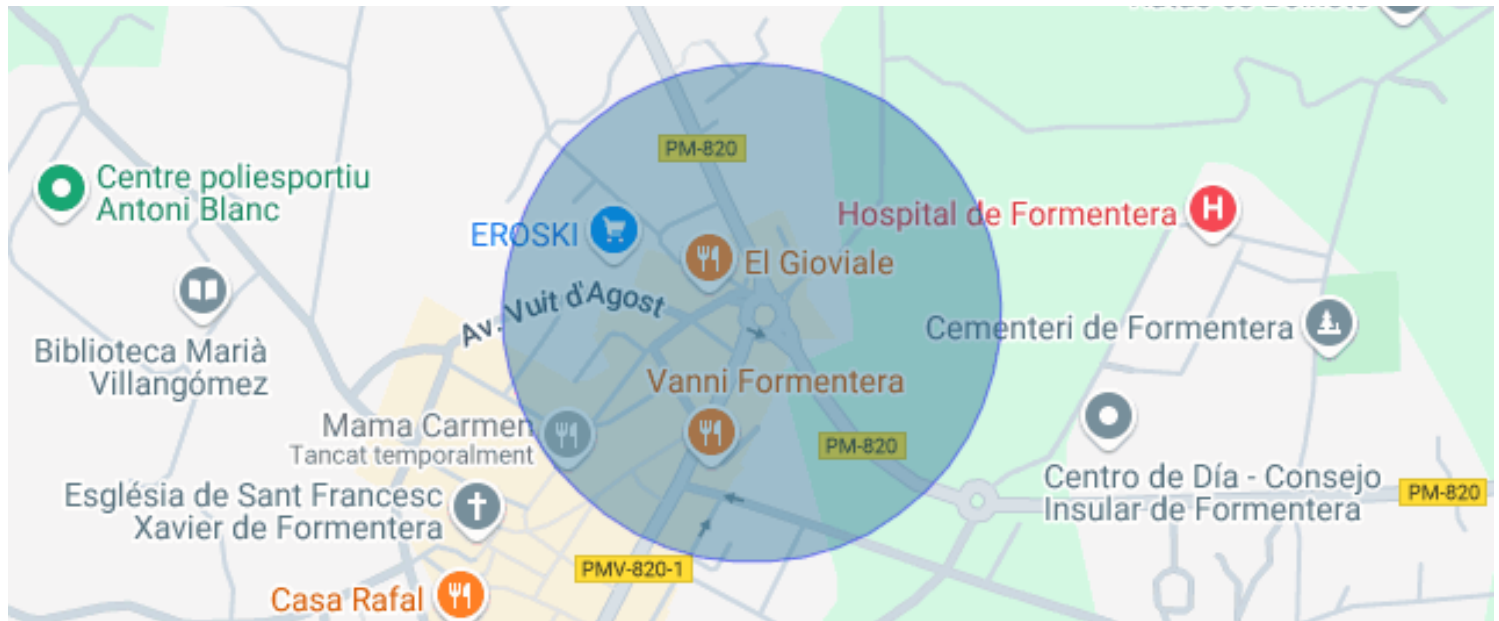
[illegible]

PM-820

Centre poliesportiu Antoni Blanc

EROSKI

El Gioviale

Hospital de Formentera

Av. Vuit d'Agost

Biblioteca Marià Villangómez

Cementeri de Formentera

Vanni Formentera

Mama Carmen
Tancat temporalment

PM-820

Centro de Día - Consejo Insular de Formentera

PM-820

Església de Sant Francesc Xavier de Formentera

PMV-820-1

Casa Rafal